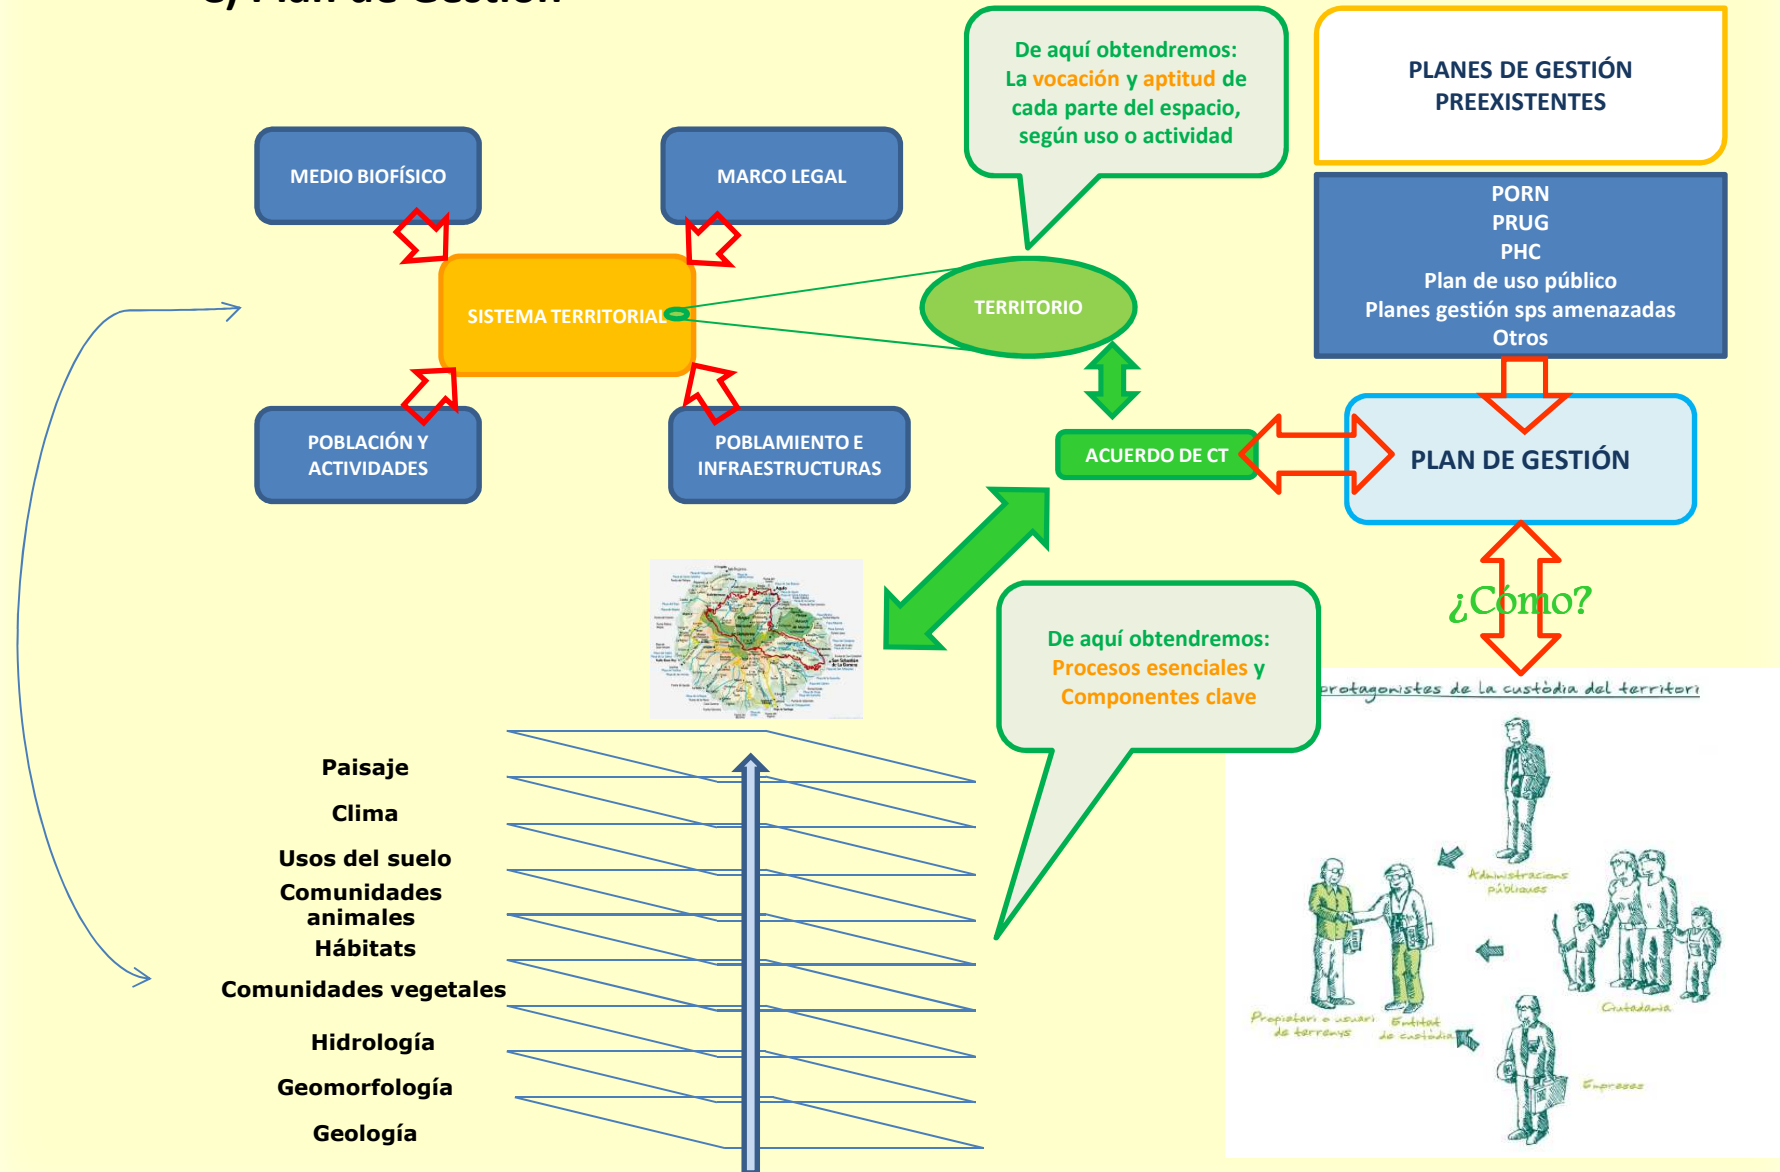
De aquí obtendremos: La vocación y aptitud de cada parte del espacio, según uso o actividad

PLANES DE GESTIÓN PREEXISTENTES

MEDIO BIOFÍSICO

MARCO LEGAL

SISTEMA TERRITORIAL

TERRITORIO

PORN
PRUG
PHC
Plan de uso público
Planes gestión sps amenazadas
Otros

POBLACIÓN Y ACTIVIDADES

POBLAMIENTO E INFRAESTRUCTURAS

ACUERDO DE CT

PLAN DE GESTIÓN

¿Cómo?

De aquí obtendremos: Procesos esenciales y Componentes clave

protagonistes de la custòdia del territori

Paisaje

Clima

Usos del suelo

Comunidades animales

Hábitats

Comunidades vegetales

Hidrología

Geomorfología

Geología

Administracions públiques

Ciutadania

Propietari o usuari de terrenys

Entitat de custòdia

Empreses